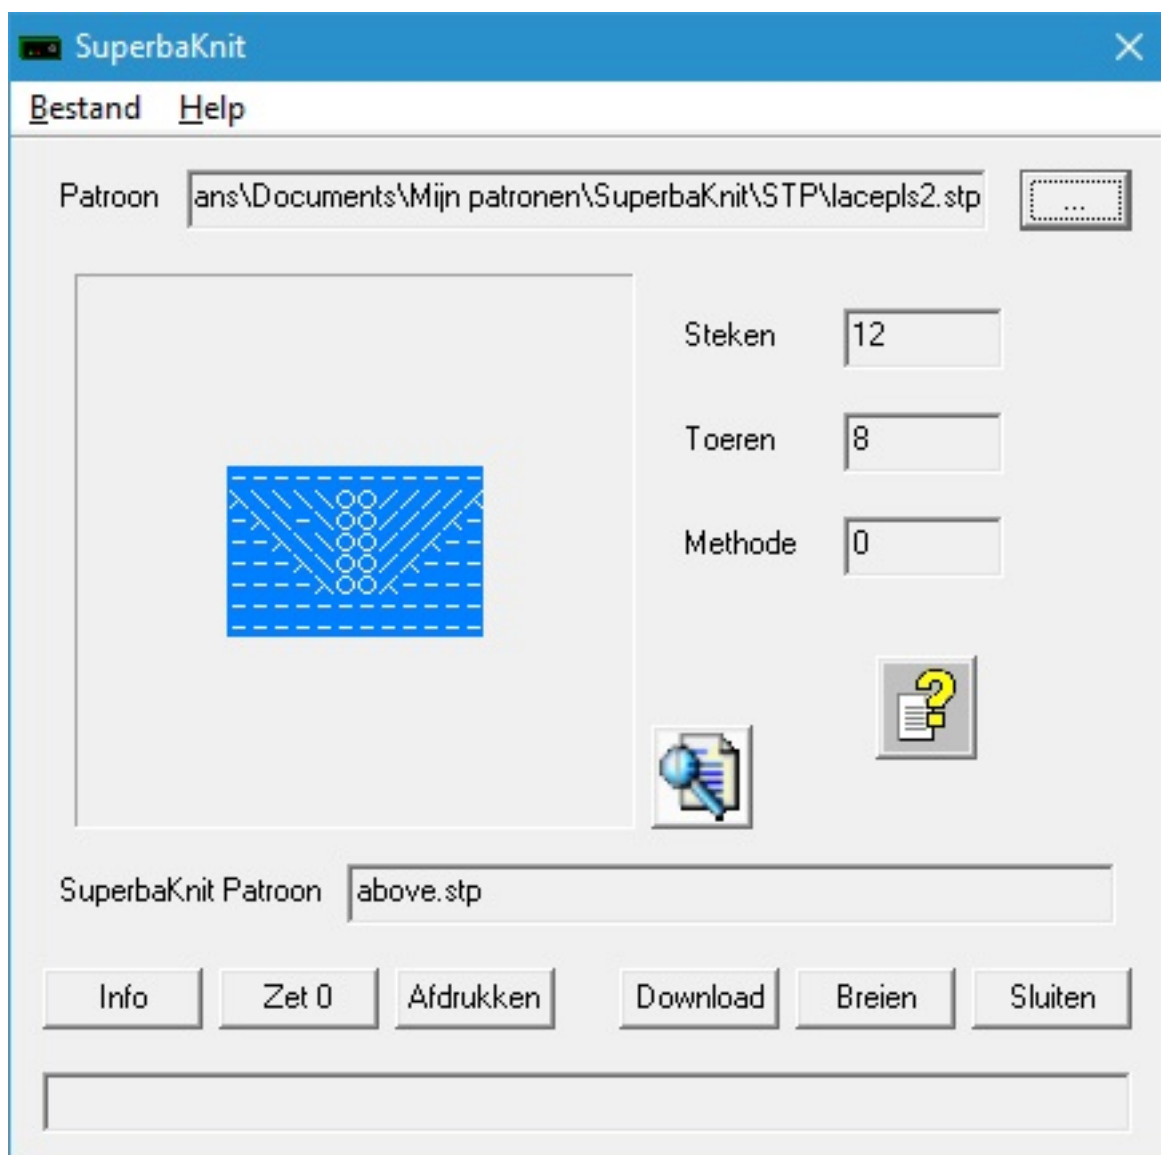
SuperbaKnit

Bestand Help

Patroon ans\Documents\Mijn patronen\SuperbaKnit\STP\lacepls2.stp ...

Steken 12

Toeren 8

Methode 0

SuperbaKnit Patroon above.stp

Info Zet 0 Afdrukken Download Breien Sluiten